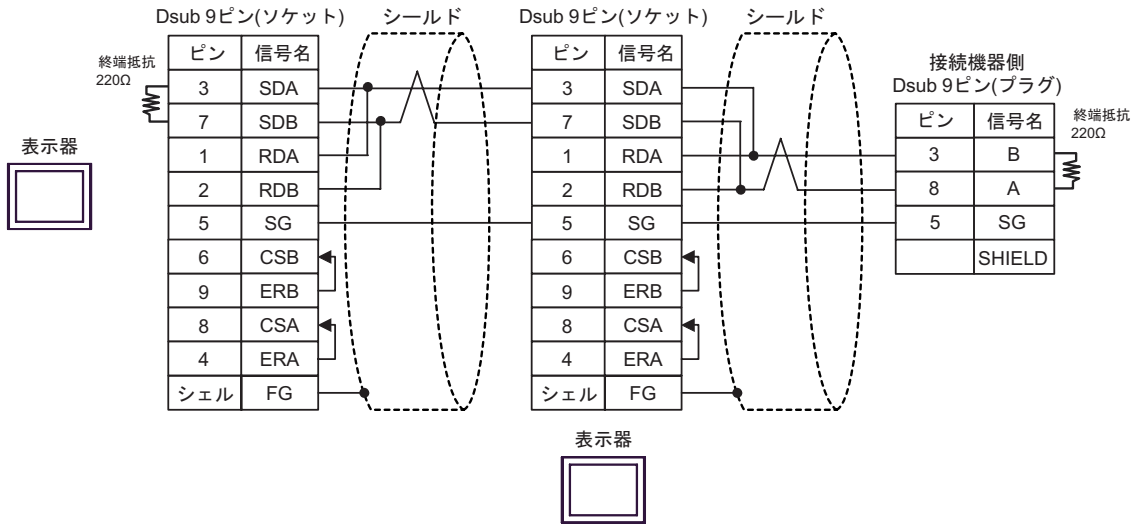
Dsub 9ピン(ソケット)　シールド　Dsub 9ピン(ソケット)　シールド

終端抵抗
220Ω

表示器

| ピン | 信号名 |
|---|---|
| 3 | SDA |
| 7 | SDB |
| 1 | RDA |
| 2 | RDB |
| 5 | SG |
| 6 | CSB |
| 9 | ERB |
| 8 | CSA |
| 4 | ERA |
| シェル | FG |

| ピン | 信号名 |
|---|---|
| 3 | SDA |
| 7 | SDB |
| 1 | RDA |
| 2 | RDB |
| 5 | SG |
| 6 | CSB |
| 9 | ERB |
| 8 | CSA |
| 4 | ERA |
| シェル | FG |

表示器

接続機器側
Dsub 9ピン(プラグ)

| ピン | 信号名 |
|---|---|
| 3 | B |
| 8 | A |
| 5 | SG |
|  | SHIELD |

終端抵抗
220Ω